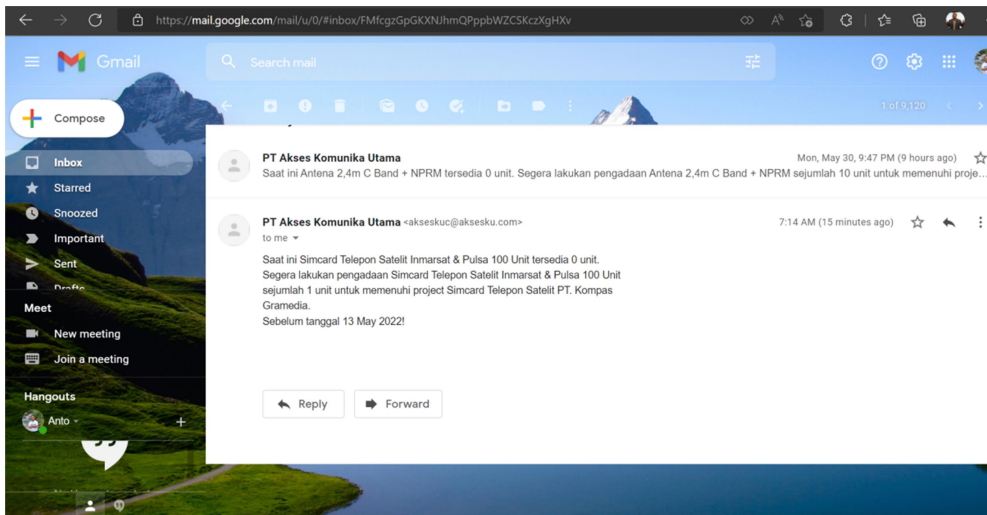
https://mail.google.com/mail/u/0/#inbox/FMfcgzGpGKXNJhmQPppbWZCSKczXgHXv

Gmail

Search mail

Compose

Inbox

Starred

Snoozed

Important

Sent

Drafts

Meet

New meeting

Join a meeting

Hangouts

Anto

1 of 9,120

PT Akses Komunika Utama

Mon, May 30, 9:47 PM (9 hours ago)

Saat ini Antena 2,4m C Band + NPRM tersedia 0 unit. Segera lakukan pengadaan Antena 2,4m C Band + NPRM sejumlah 10 unit untuk memenuhi proje...

PT Akses Komunika Utama <akseskuc@aksesku.com>

7:14 AM (15 minutes ago)

to me

Saat ini Simcard Telepon Satelit Inmarsat & Pulsa 100 Unit tersedia 0 unit.
Segera lakukan pengadaan Simcard Telepon Satelit Inmarsat & Pulsa 100 Unit sejumlah 1 unit untuk memenuhi project Simcard Telepon Satelit PT. Kompas Gramedia.
Sebelum tanggal 13 May 2022!

Reply

Forward